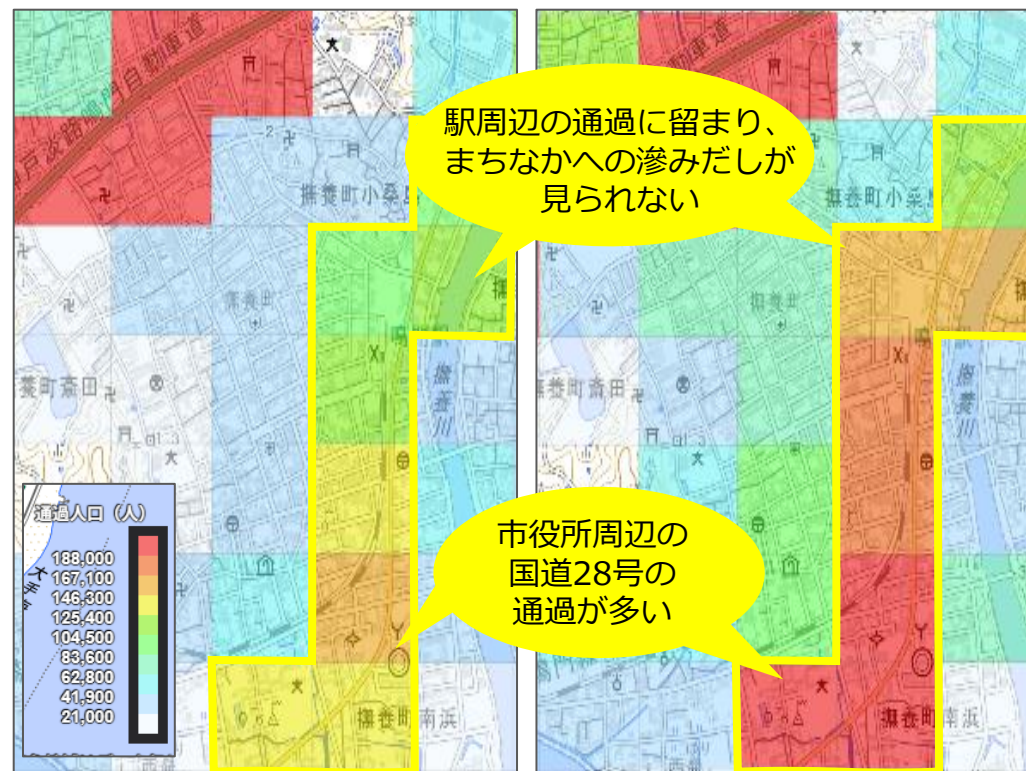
駅周辺の通過に留まり、まちなかへの滲みだしが見られない

市役所周辺の国道28号の通過が多い

通過人口（人）
188,000
167,100
146,300
125,400
104,500
83,600
62,800
41,900
21,000

神戸淡路鳴門自動車道
撫養町小桑島
撫養町斎田
撫養川
撫養町南浜
撫養町小桑島
撫養町斎田
撫養川
撫養町南浜